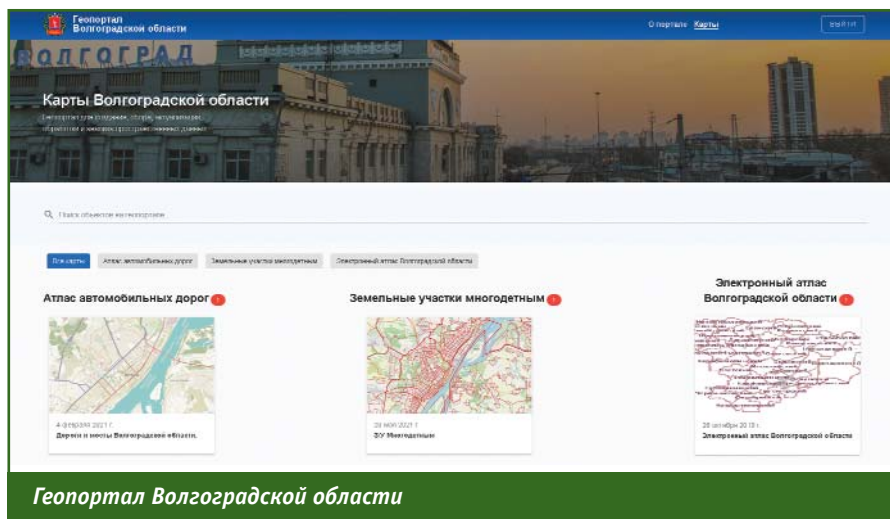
Геопортал Волгоградской области

О портале Карты

ВЫЙТИ

ВОЛГОГРАД

Карты Волгоградской области

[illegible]

Поиск объектов на геопортале

Все карты Атлас автомобильных дорог Земельные участки многодетным Электронный атлас Волгоградской области

Атлас автомобильных дорог

4 февраля 2021 г.

Дороги и мосты Волгоградской области.

Земельные участки многодетным

20 мая 2021 г.

ЗУ Многодетным

Электронный атлас Волгоградской области

28 октября 2019 г.

Электронный атлас Волгоградской области

Геопортал Волгоградской области